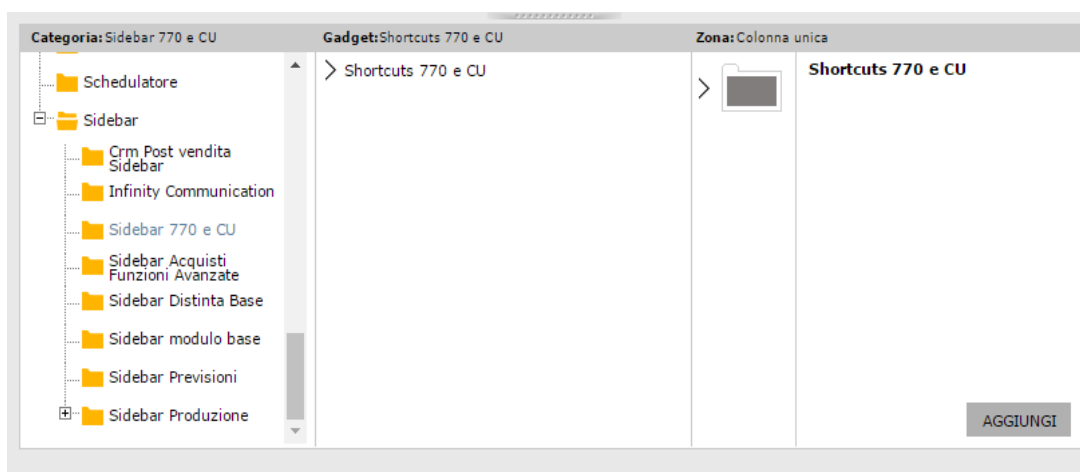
Categoria: Sidebar 770 e CU

Gadget: Shortcuts 770 e CU

Zona: Colonna unica

Schedulatore

Sidebar

Crm Post vendita Sidebar

Infinity Communication

Sidebar 770 e CU

Sidebar Acquisti Funzioni Avanzate

Sidebar Distinta Base

Sidebar modulo base

Sidebar Previsioni

Sidebar Produzione

Shortcuts 770 e CU

Shortcuts 770 e CU

AGGIUNGI